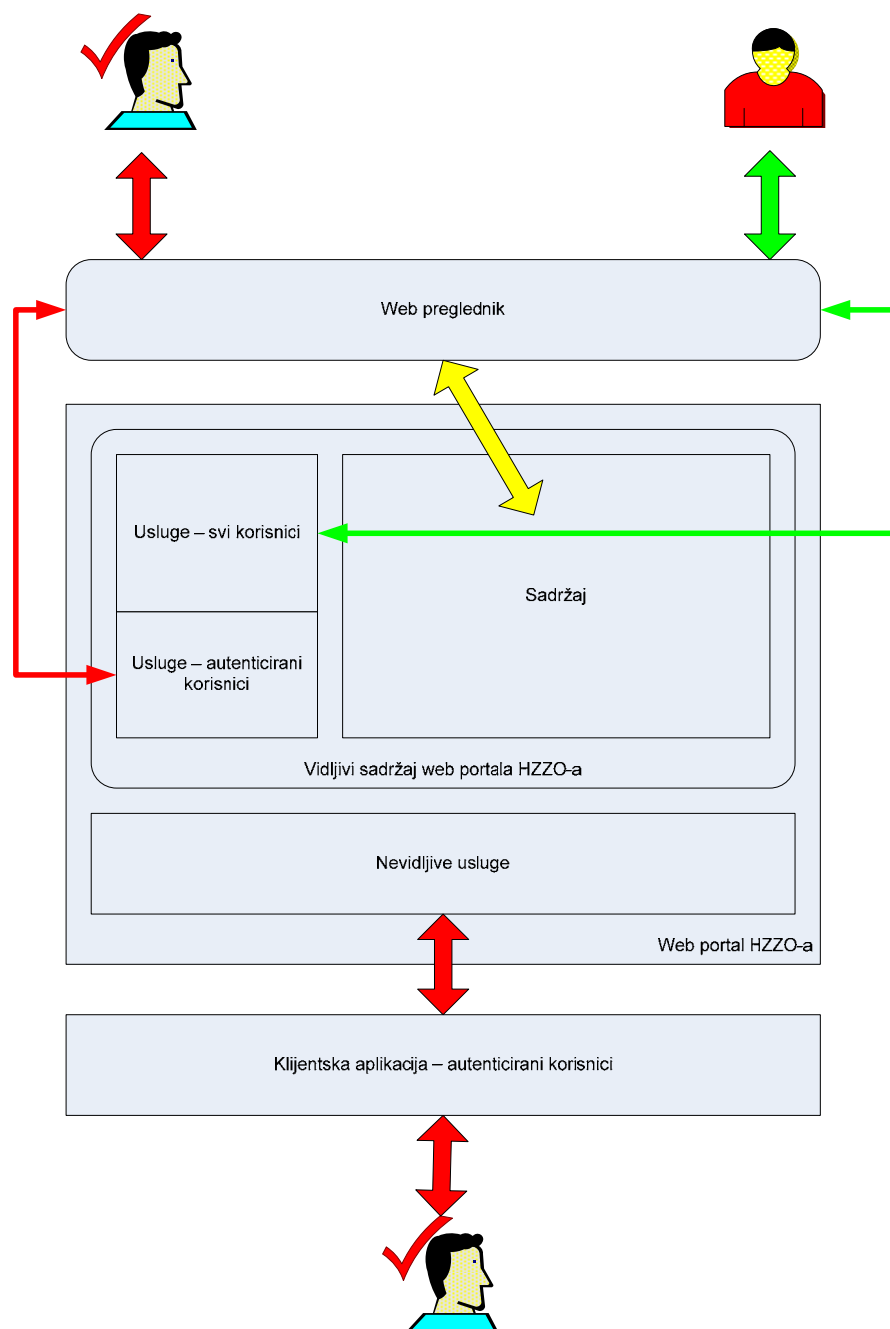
Web preglednik

Usluge – svi korisnici

Usluge – autenticirani korisnici

Sadržaj

Vidljivi sadržaj web portala HZZO-a

Nevidljive usluge

Web portal HZZO-a

Klijentska aplikacija – autenticirani korisnici